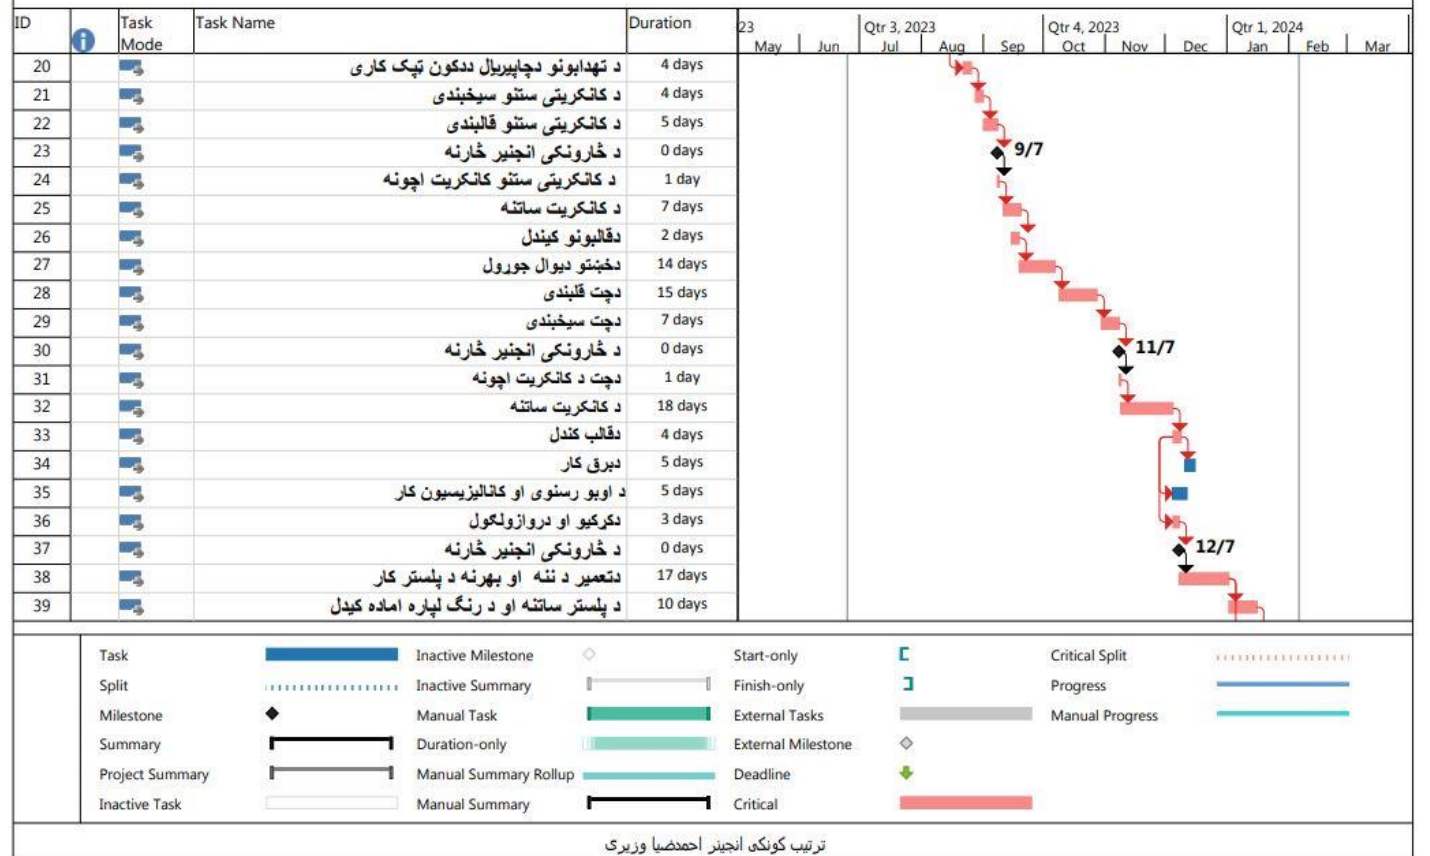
| ID | | Task Mode | Task Name | Duration |
|---|---|---|---|---|
| 20 | | | د تهدابونو دچاپيريال ددکون تيک کاری | 4 days |
| 21 | | | د کانکريتی ستنو سيخبندی | 4 days |
| 22 | | | د کانکريتی ستنو قالبندی | 5 days |
| 23 | | | د څارونکی انجنير څارنه | 0 days |
| 24 | | | د کانکريتی ستنو کانکريت اچونه | 1 day |
| 25 | | | د کانکريت ساتنه | 7 days |
| 26 | | | دقالبونو کيندل | 2 days |
| 27 | | | دخښتو ديوال جورول | 14 days |
| 28 | | | دچت قلبندی | 15 days |
| 29 | | | دچت سيخبندی | 7 days |
| 30 | | | د څارونکی انجنير څارنه | 0 days |
| 31 | | | دچت د کانکريت اچونه | 1 day |
| 32 | | | د کانکريت ساتنه | 18 days |
| 33 | | | دقالب کندل | 4 days |
| 34 | | | دبرق کار | 5 days |
| 35 | | | د اوبو رسنوی او کاناليزيسيون کار | 5 days |
| 36 | | | دکړکيو او دروازولګول | 3 days |
| 37 | | | د څارونکی انجنير څارنه | 0 days |
| 38 | | | دتعمير د ننه او بهرنه د پلستر کار | 17 days |
| 39 | | | د پلستر ساتنه او د رنګ لپاره اماده کيدل | 10 days |

23 May Jun Qtr 3, 2023 Jul Aug Sep Qtr 4, 2023 Oct Nov Dec Qtr 1, 2024 Jan Feb Mar

9/7
11/7
12/7

Task
Split
Milestone
Summary
Project Summary
Inactive Task
Inactive Milestone
Inactive Summary
Manual Task
Duration-only
Manual Summary Rollup
Manual Summary
Start-only
Finish-only
External Tasks
External Milestone
Deadline
Critical
Critical Split
Progress
Manual Progress

ترتيب کونکی انجنير احمدضيا وزيری